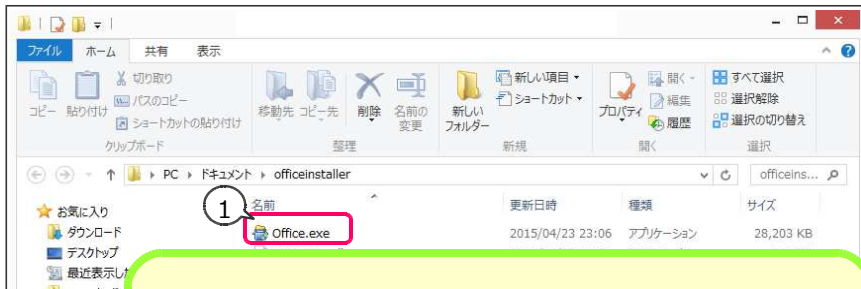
ファイル ホーム 共有 表示

コピー 貼り付け 切り取り パスのコピー ショートカットの貼り付け
クリップボード

移動先 コピー先 削除 名前の変更
整理

新しいフォルダー 新しい項目 ▾ ショートカット ▾
新規

プロパティ 開く ▾ 編集 履歴
開く

すべて選択 選択解除 選択の切り替え
選択

PC ▸ ドキュメント ▸ officeinstaller

officeins...

お気に入り
ダウンロード
デスクトップ
最近表示した

1

| 名前 | 更新日時 | 種類 | サイズ |
|---|---|---|---|
| Office.exe | 2015/04/23 23:06 | アプリケーション | 28,203 KB |